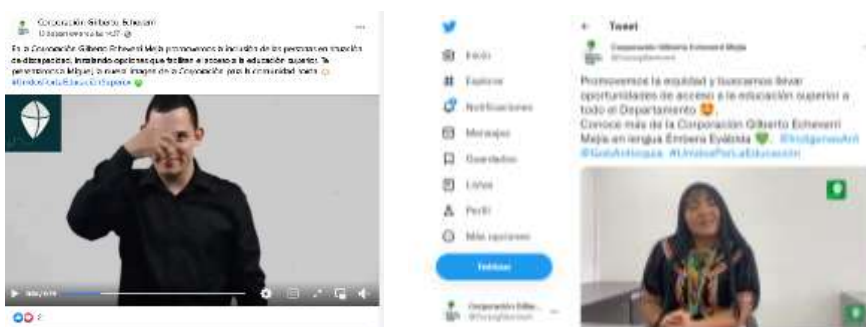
Corporación Gilberto Echeverri
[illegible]

En la Corporación Gilberto Echeverri Mejía promovemos la inclusión de las personas en situación de discapacidad, brindando opciones que faciliten el acceso a la educación superior. Te presentamos a Miguel, la nueva imagen de la Corporación para la comunidad sorda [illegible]
#UnidosPorLaEducaciónSuperior

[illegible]

Inicio
Explorar
Notificaciones
Mensajes
Guardados
Listas
Perfil
Más opciones
Twittear

Corporación Gilbe...
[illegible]

Tweet
Corporación Gilberto Echeverri Mejía
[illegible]

Promovemos la equidad y buscamos llevar oportunidades de acceso a la educación superior a todo el Departamento.
Conoce más de la Corporación Gilberto Echeverri Mejía en lengua Embera Eyábida. #IndígenasAnt #GobAntioquia #UnidosPorLaEducación